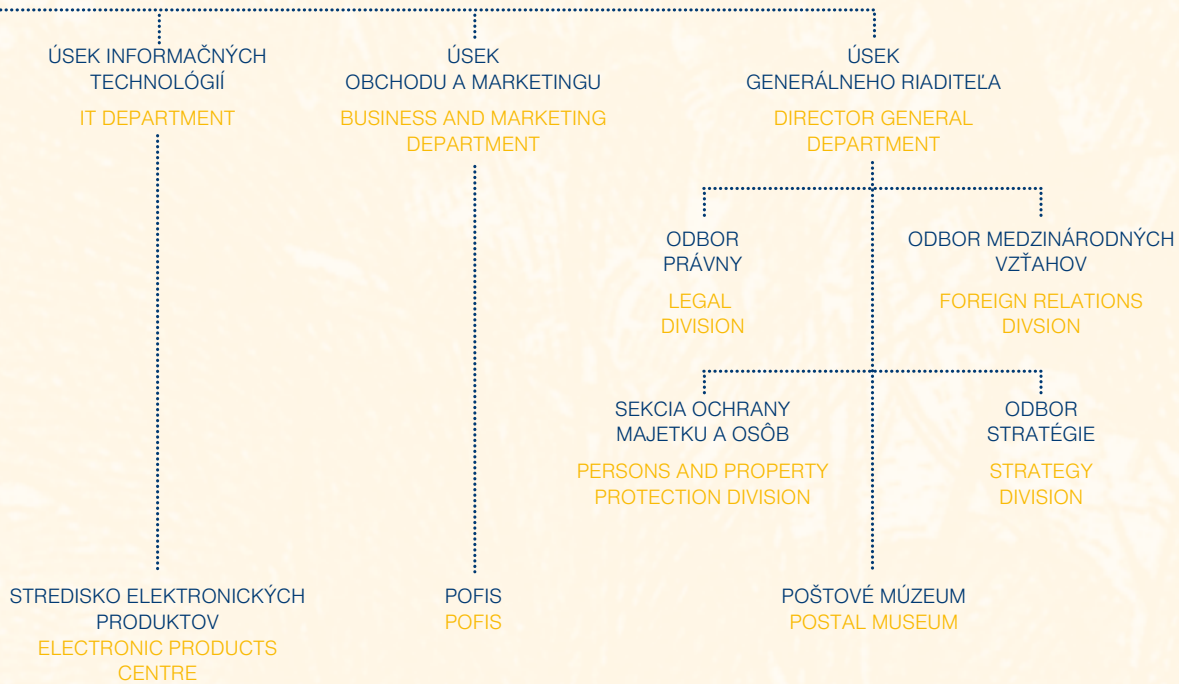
ÚSEK INFORMAČNÝCH TECHNOLÓGIÍ
IT DEPARTMENT

ÚSEK OBCHODU A MARKETINGU
BUSINESS AND MARKETING DEPARTMENT

ÚSEK GENERÁLNEHO RIADITEĽA
DIRECTOR GENERAL DEPARTMENT

ODBOR PRÁVNY
LEGAL DIVISION

ODBOR MEDZINÁRODNÝCH VZŤAHOV
FOREIGN RELATIONS DIVSION

SEKCIA OCHRANY MAJETKU A OSÔB
PERSONS AND PROPERTY PROTECTION DIVISION

ODBOR STRATÉGIE
STRATEGY DIVISION

STREDISKO ELEKTRONICKÝCH PRODUKTOV
ELECTRONIC PRODUCTS CENTRE

POFIS
POFIS

POŠTOVÉ MÚZEUM
POSTAL MUSEUM